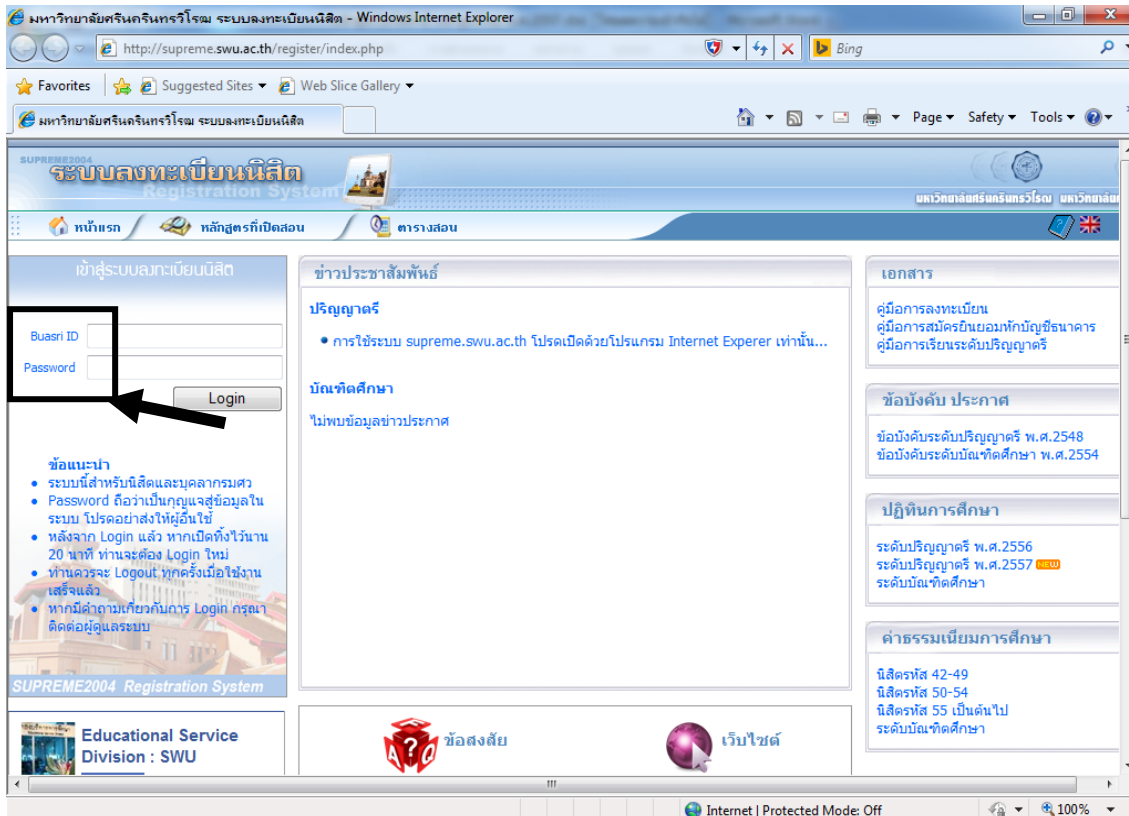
มหาวิทยาลัยศรีนครินทรวิโรฒ ระบบลงทะเบียนนิสิต - Windows Internet Explorer

http://supreme.swu.ac.th/register/index.php

Bing

Favorites | Suggested Sites ▾ | Web Slice Gallery ▾

มหาวิทยาลัยศรีนครินทรวิโรฒ ระบบลงทะเบียนนิสิต

Page ▾ Safety ▾ Tools ▾

SUPREME2004
ระบบลงทะเบียนนิสิต
Registration System

มหาวิทยาลัยศรีนครินทรวิโรฒ มหาวิทยาลัย

หน้าแรก | หลักสูตรที่เปิดสอน | ตารางสอน

เข้าสู่ระบบลงทะเบียนนิสิต

Buasri ID
Password
Login

ข้อแนะนำ
• ระบบนี้สำหรับนิสิตและบุคลากรมศว
• Password ถือว่าเป็นกุญแจสู่ข้อมูลในระบบ โปรดอย่าส่งให้ผู้อื่นใช้
• หลังจาก Login แล้ว หากเปิดทิ้งไว้นาน 20 นาที ท่านจะต้อง Login ใหม่
• ท่านควรจะ Logout ทุกครั้งเมื่อใช้งานเสร็จแล้ว
• หากมีคำถามเกี่ยวกับการ Login กรุณาติดต่อผู้ดูแลระบบ

SUPREME2004 Registration System

Educational Service Division : SWU

ข่าวประชาสัมพันธ์

ปริญญาตรี
• การใช้ระบบ supreme.swu.ac.th โปรดเปิดด้วยโปรแกรม Internet Experer เท่านั้น...

บัณฑิตศึกษา
ไม่พบข้อมูลข่าวประกาศ

ข้อสงสัย
เว็บไซต์

เอกสาร
คู่มือการลงทะเบียน
คู่มือการสมัครยินยอมหักบัญชีธนาคาร
คู่มือการเรียนระดับปริญญาตรี

ข้อบังคับ ประกาศ
ข้อบังคับระดับปริญญาตรี พ.ศ.2548
ข้อบังคับระดับบัณฑิตศึกษา พ.ศ.2554

ปฏิทินการศึกษา
ระดับปริญญาตรี พ.ศ.2556
ระดับปริญญาตรี พ.ศ.2557 NEW
ระดับบัณฑิตศึกษา

ค่าธรรมเนียมการศึกษา
นิสิตรหัส 42-49
นิสิตรหัส 50-54
นิสิตรหัส 55 เป็นต้นไป
ระดับบัณฑิตศึกษา

Internet | Protected Mode: Off
100%